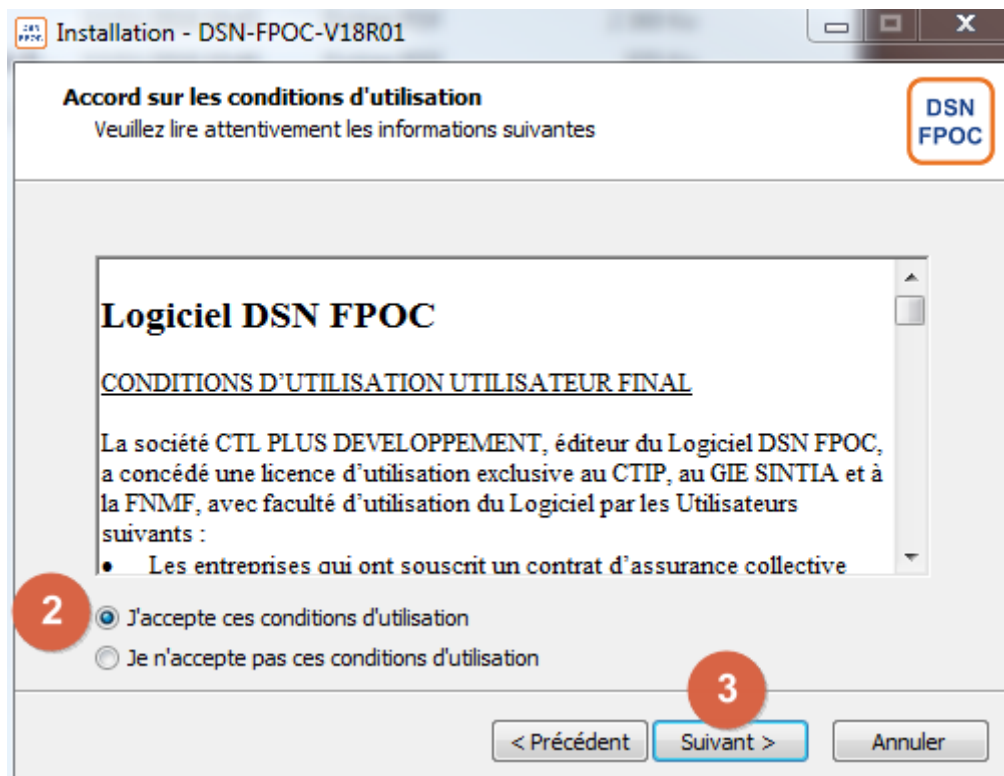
Installation - DSN-FPOC-V18R01

Accord sur les conditions d'utilisation
Veuillez lire attentivement les informations suivantes

DSN
FPOC

Logiciel DSN FPOC

CONDITIONS D'UTILISATION UTILISATEUR FINAL

La société CTL PLUS DEVELOPPEMENT, éditeur du Logiciel DSN FPOC, a concédé une licence d'utilisation exclusive au CTIP, au GIE SINTIA et à la FNMF, avec faculté d'utilisation du Logiciel par les Utilisateurs suivants :

• Les entreprises qui ont souscrit un contrat d'assurance collective

2
J'accepte ces conditions d'utilisation
Je n'accepte pas ces conditions d'utilisation

3
< Précédent
Suivant >
Annuler